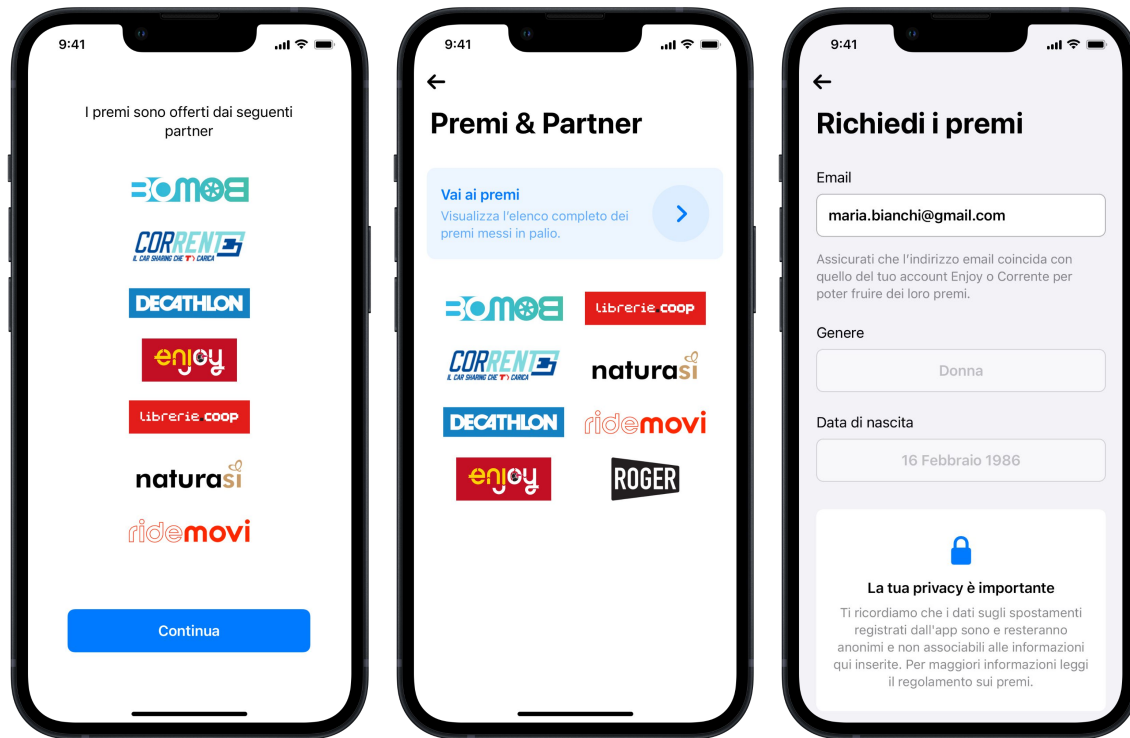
9:41

I premi sono offerti dai seguenti partner

BOMOB

CORRENTE
IL CAR SHARING CHE TI CARICA

DECATHLON

enjoy

librerie coop

naturasì

ridemovi

Continua

9:41

←

Premi & Partner

Vai ai premi
Visualizza l'elenco completo dei premi messi in palio.

BOMOB

librerie coop

CORRENTE
IL CAR SHARING CHE TI CARICA

naturasì

DECATHLON

ridemovi

enjoy

ROGER

9:41

←

Richiedi i premi

Email

maria.bianchi@gmail.com

Assicurati che l'indirizzo email coincida con quello del tuo account Enjoy o Corrente per poter fruire dei loro premi.

Genere

Donna

Data di nascita

16 Febbraio 1986

La tua privacy è importante

Ti ricordiamo che i dati sugli spostamenti registrati dall'app sono e resteranno anonimi e non associabili alle informazioni qui inserite. Per maggiori informazioni leggi il regolamento sui premi.